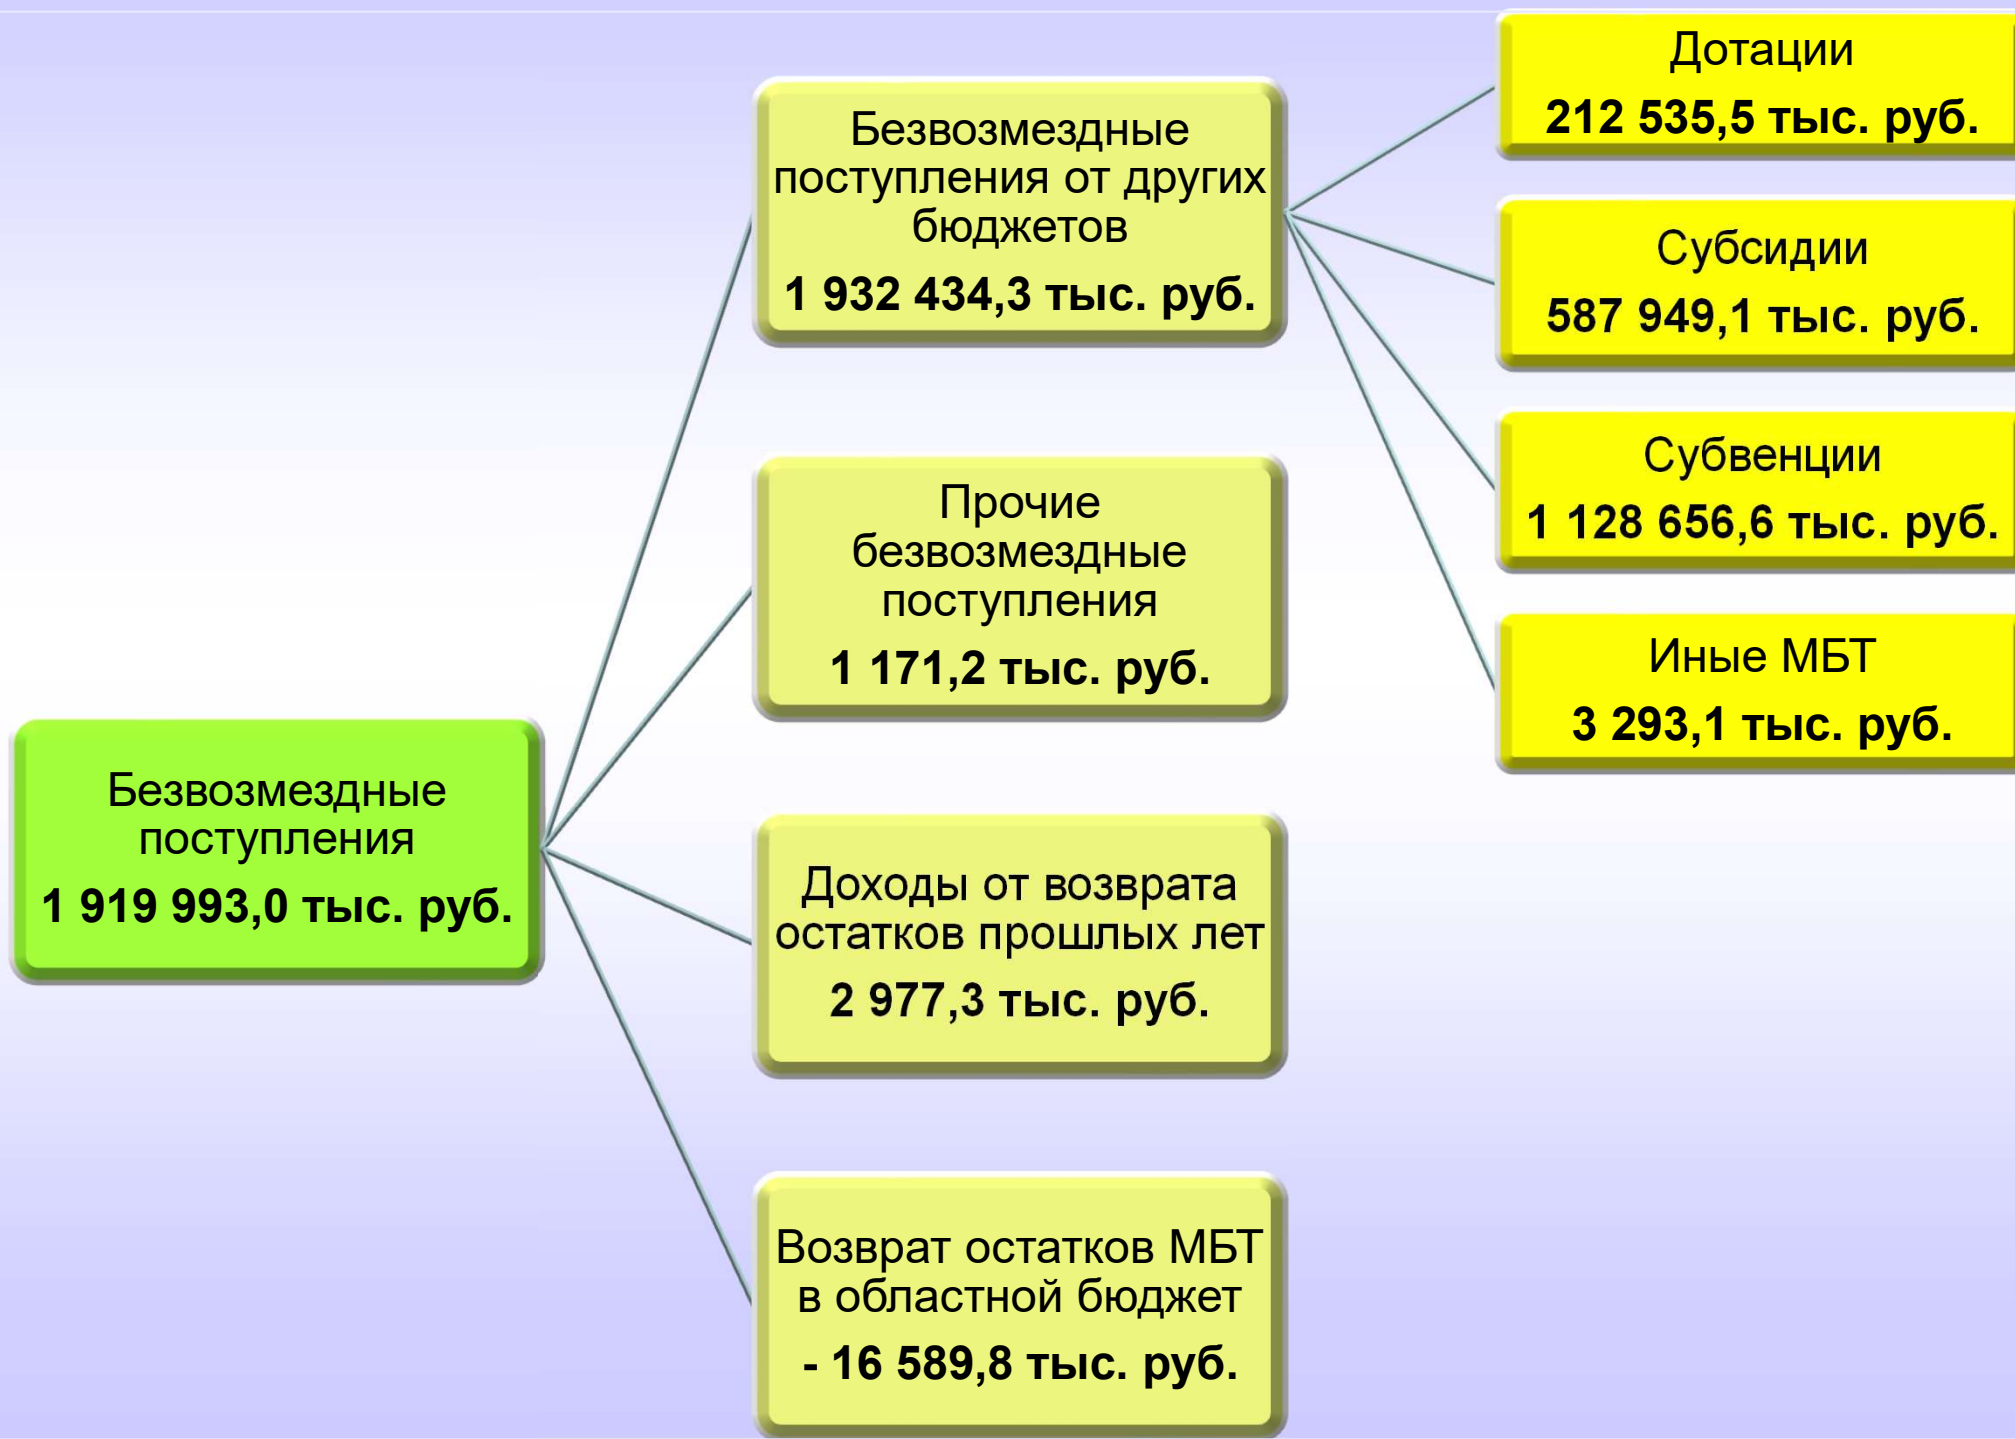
Безвозмездные поступления
1 919 993,0 тыс. руб.

Безвозмездные поступления от других бюджетов
1 932 434,3 тыс. руб.

Прочие безвозмездные поступления
1 171,2 тыс. руб.

Доходы от возврата остатков прошлых лет
2 977,3 тыс. руб.

Возврат остатков МБТ в областной бюджет
- 16 589,8 тыс. руб.

Дотации
212 535,5 тыс. руб.

Субсидии
587 949,1 тыс. руб.

Субвенции
1 128 656,6 тыс. руб.

Иные МБТ
3 293,1 тыс. руб.